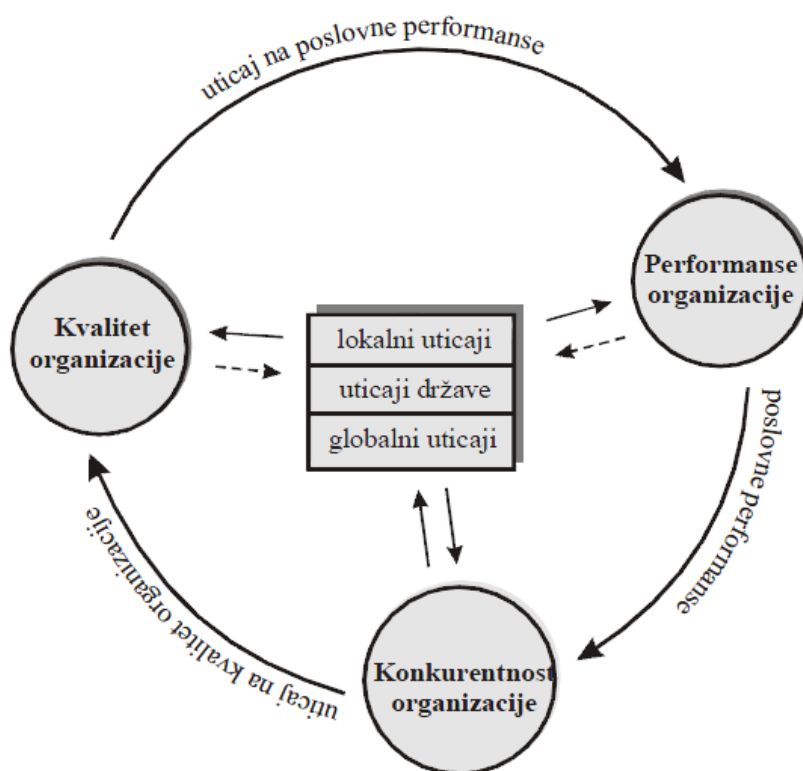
uticaj na poslovne performanse

Performanse organizacije

Kvalitet organizacije

lokalni uticaji

uticaji države

globalni uticaji

poslovne performanse

uticaj na kvalitet organizacije

Konkurentnost organizacije